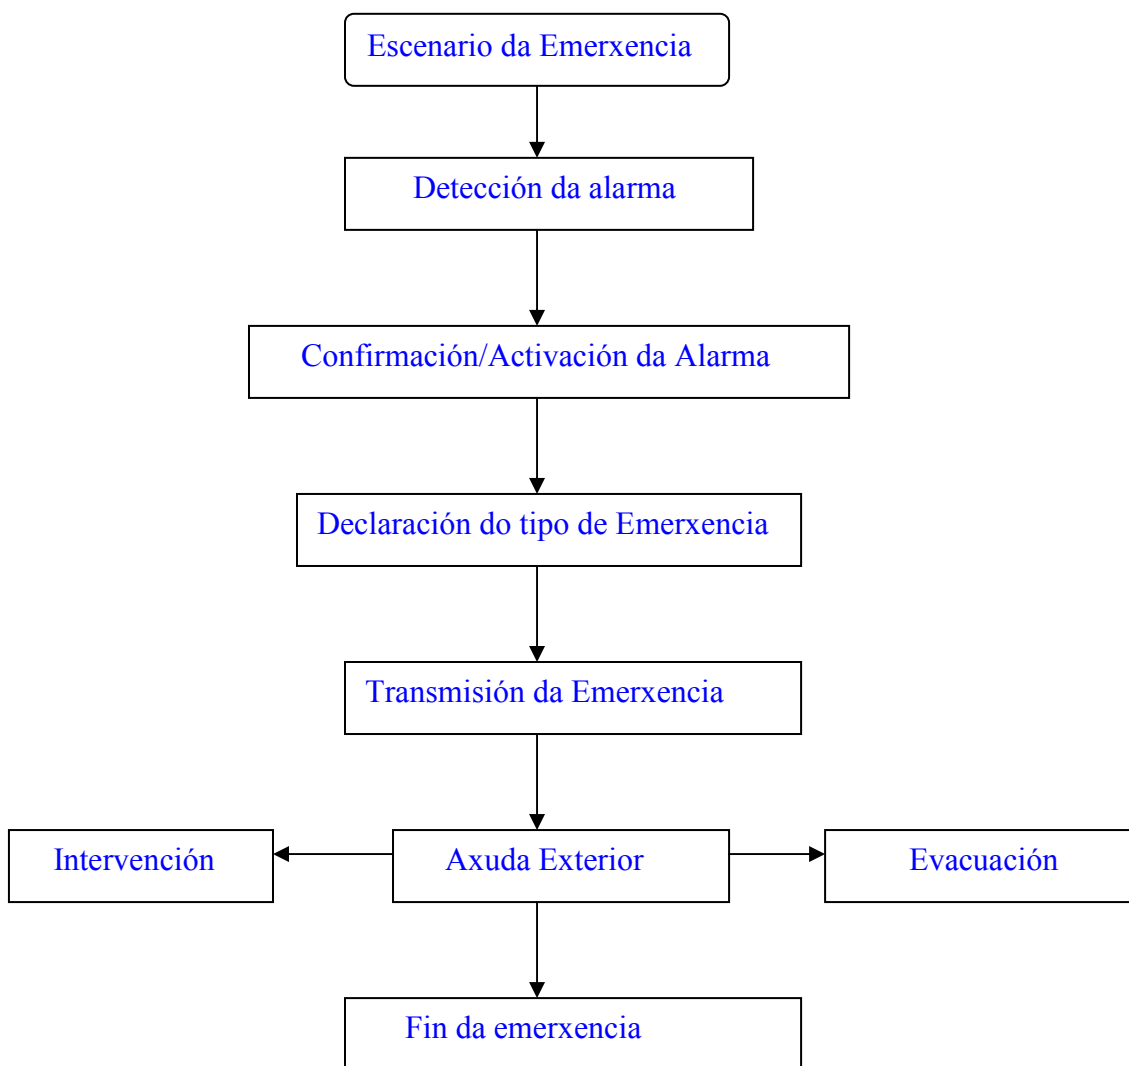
Escenario da Emerxencia

Detección da alarma

Confirmación/Activación da Alarma

Declaración do tipo de Emerxencia

Transmisión da Emerxencia

Intervención

Axuda Exterior

Evacuación

Fin da emerxencia